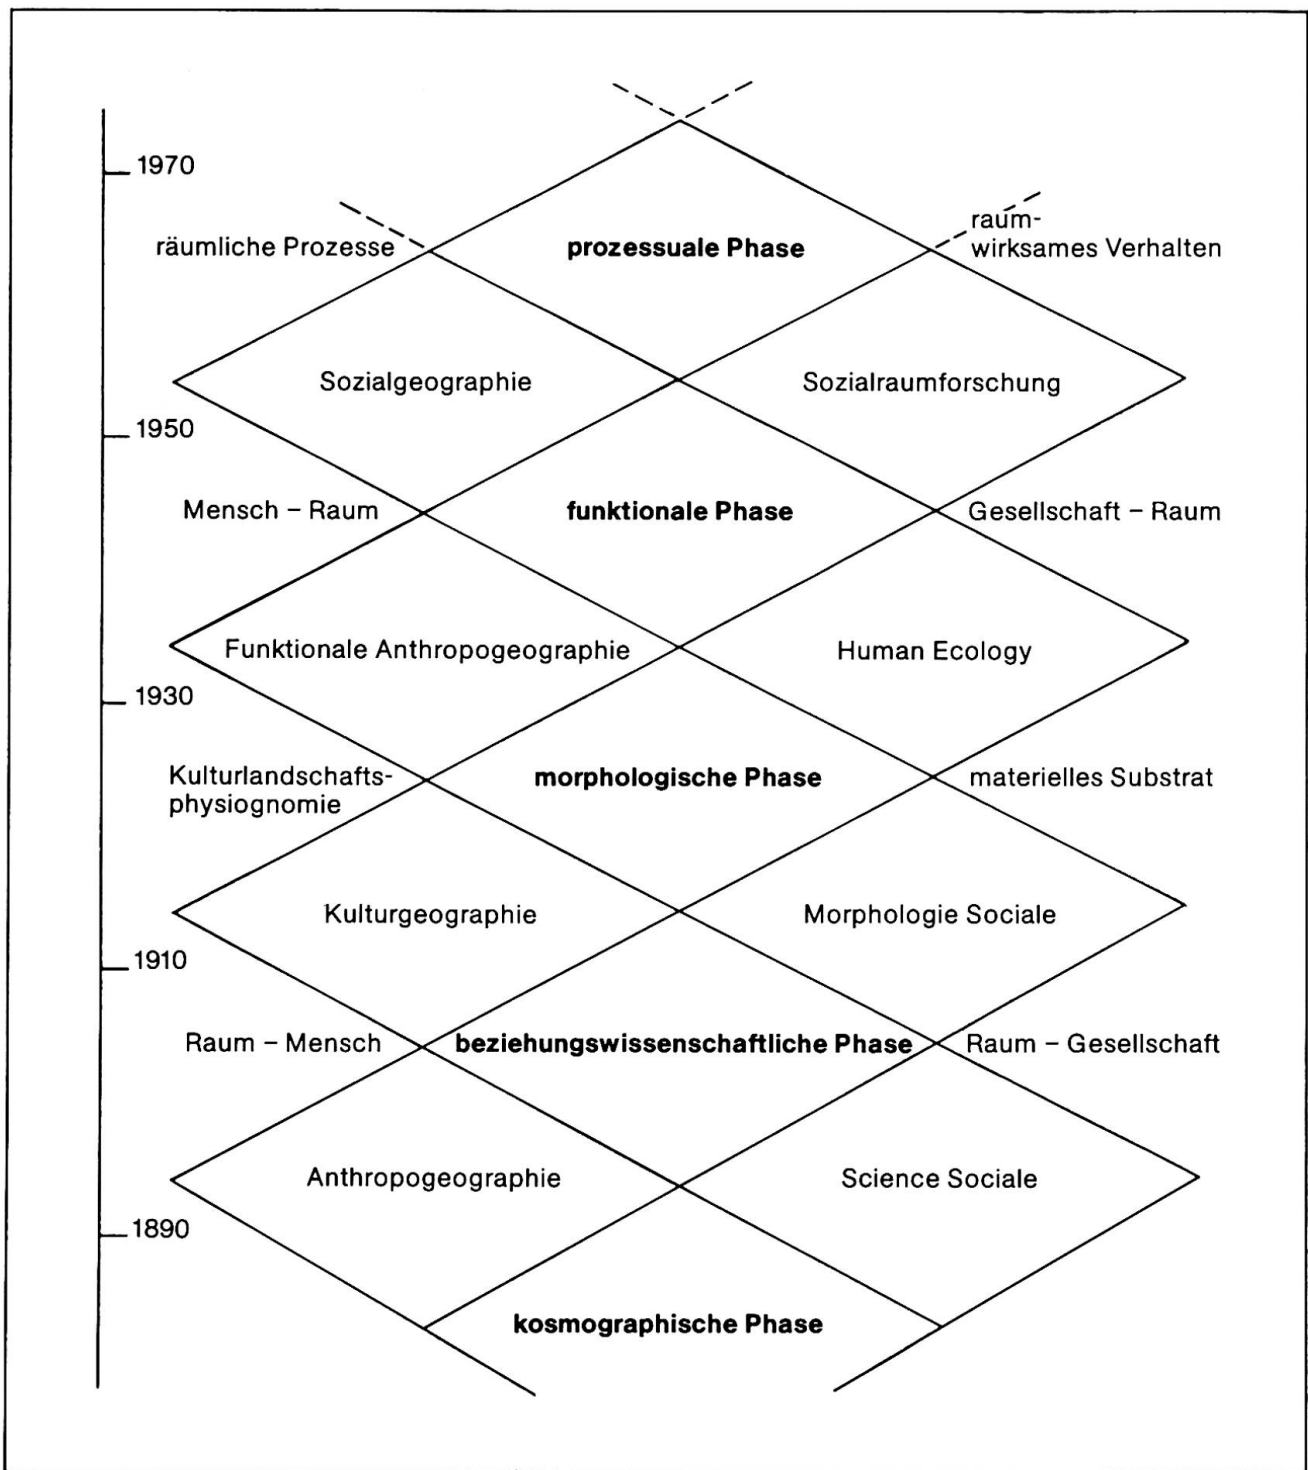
1970

räumliche Prozesse

prozessuale Phase

raumwirksames Verhalten

Sozialgeographie

Sozialraumforschung

1950

Mensch – Raum

funktionale Phase

Gesellschaft – Raum

Funktionale Anthropogeographie

Human Ecology

1930

Kulturlandschaftsphysiognomie

morphologische Phase

materielles Substrat

Kulturgeographie

Morphologie Sociale

1910

Raum – Mensch

beziehungswissenschaftliche Phase

Raum – Gesellschaft

Anthropogeographie

Science Sociale

1890

kosmographische Phase